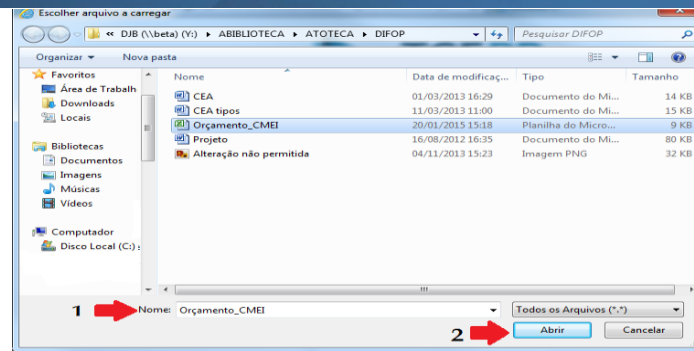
Escolher arquivo a carregar

« DJB (\\beta) (Y:) ▸ ABIBLIOTECA ▸ ATOTECA ▸ DIFOP

Pesquisar DIFOP

Organizar ▾ Nova pasta

Favoritos
Área de Trabalh
Downloads
Locais

Bibliotecas
Documentos
Imagens
Músicas
Vídeos

Computador
Disco Local (C:)

| Nome | Data de modificaç... | Tipo | Tamanho |
|---|---|---|---|
| CEA | 01/03/2013 16:29 | Documento do Mi... | 14 KB |
| CEA tipos | 11/03/2013 11:00 | Documento do Mi... | 15 KB |
| Orçamento_CMEI | 20/01/2015 15:18 | Planilha do Micro... | 9 KB |
| Projeto | 16/08/2012 16:35 | Documento do Mi... | 80 KB |
| Alteração não permitida | 04/11/2013 15:23 | Imagem PNG | 32 KB |

1 Nome: Orçamento_CMEI

Todos os Arquivos (*.*)

2 Abrir Cancelar